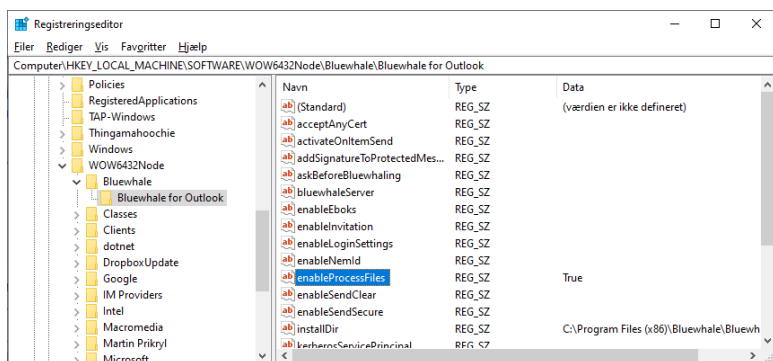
Registreringseditor

Filer Rediger Vis Favoritter Hjælp

Computer\HKEY_LOCAL_MACHINE\SOFTWARE\WOW6432Node\Bluewhale\Bluewhale for Outlook

Policies
RegisteredApplications
TAP-Windows
Thingamahoochie
Windows
WOW6432Node
Bluewhale
Bluewhale for Outlook
Classes
Clients
dotnet
DropboxUpdate
Google
IM Providers
Intel
Macromedia
Martin Prikryl
Microsoft

| Navn | Type | Data |
|---|---|---|
| (Standard) | REG_SZ | (værdien er ikke defineret) |
| acceptAnyCert | REG_SZ | |
| activateOnItemSend | REG_SZ | |
| addSignatureToProtectedMes... | REG_SZ | |
| askBeforeBluewhaling | REG_SZ | |
| bluewhaleServer | REG_SZ | |
| enableEboks | REG_SZ | |
| enableInvitation | REG_SZ | |
| enableLoginSettings | REG_SZ | |
| enableNemId | REG_SZ | |
| enableProcessFiles | REG_SZ | True |
| enableSendClear | REG_SZ | |
| enableSendSecure | REG_SZ | |
| installDir | REG_SZ | C:\Program Files (x86)\Bluewhale\Bluewh |
| kerberosServicePrincipal | REG_SZ | |